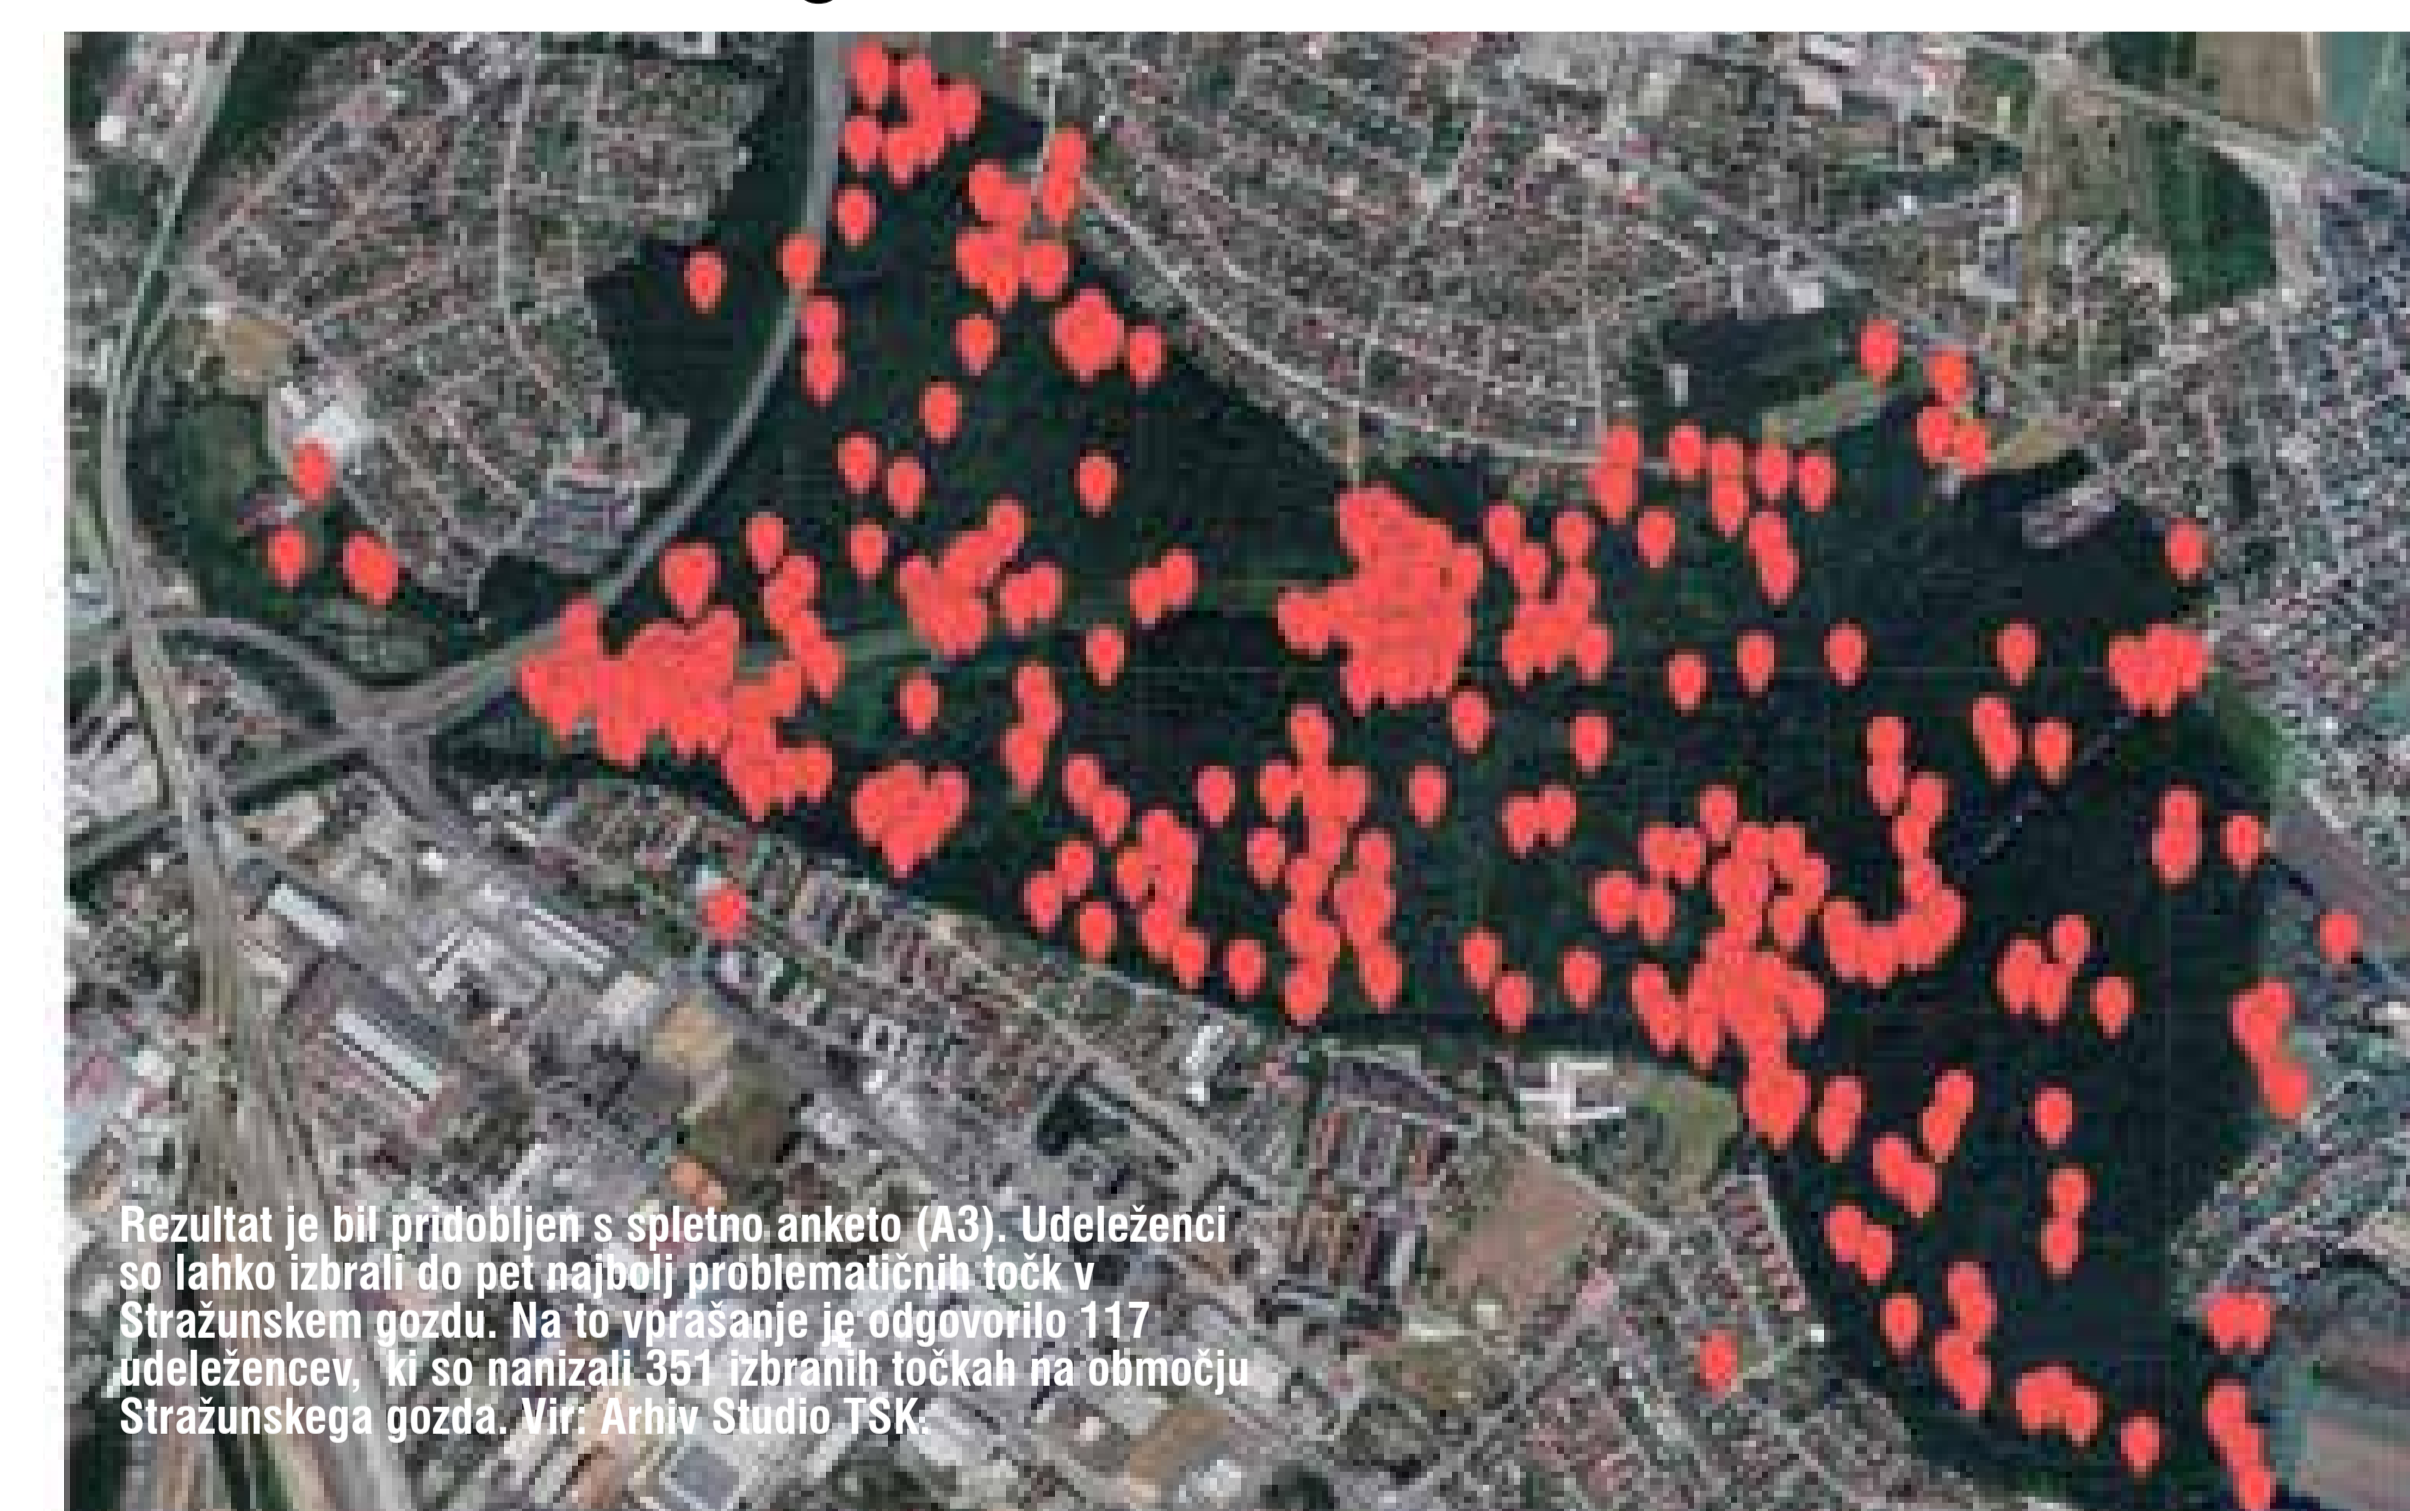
Rezultat je bil pridobljen s spletno anketo (A3). Udeleženci so lahko izbrali do pet najbolj problematičnih točk v Stražunskem gozdu. Na to vprašanje je odgovorilo 117 udeležencev,  ki so nanizali 351 izbranih točkah na območju Stražunskega gozda. Vir: Arhiv Studio TSK.